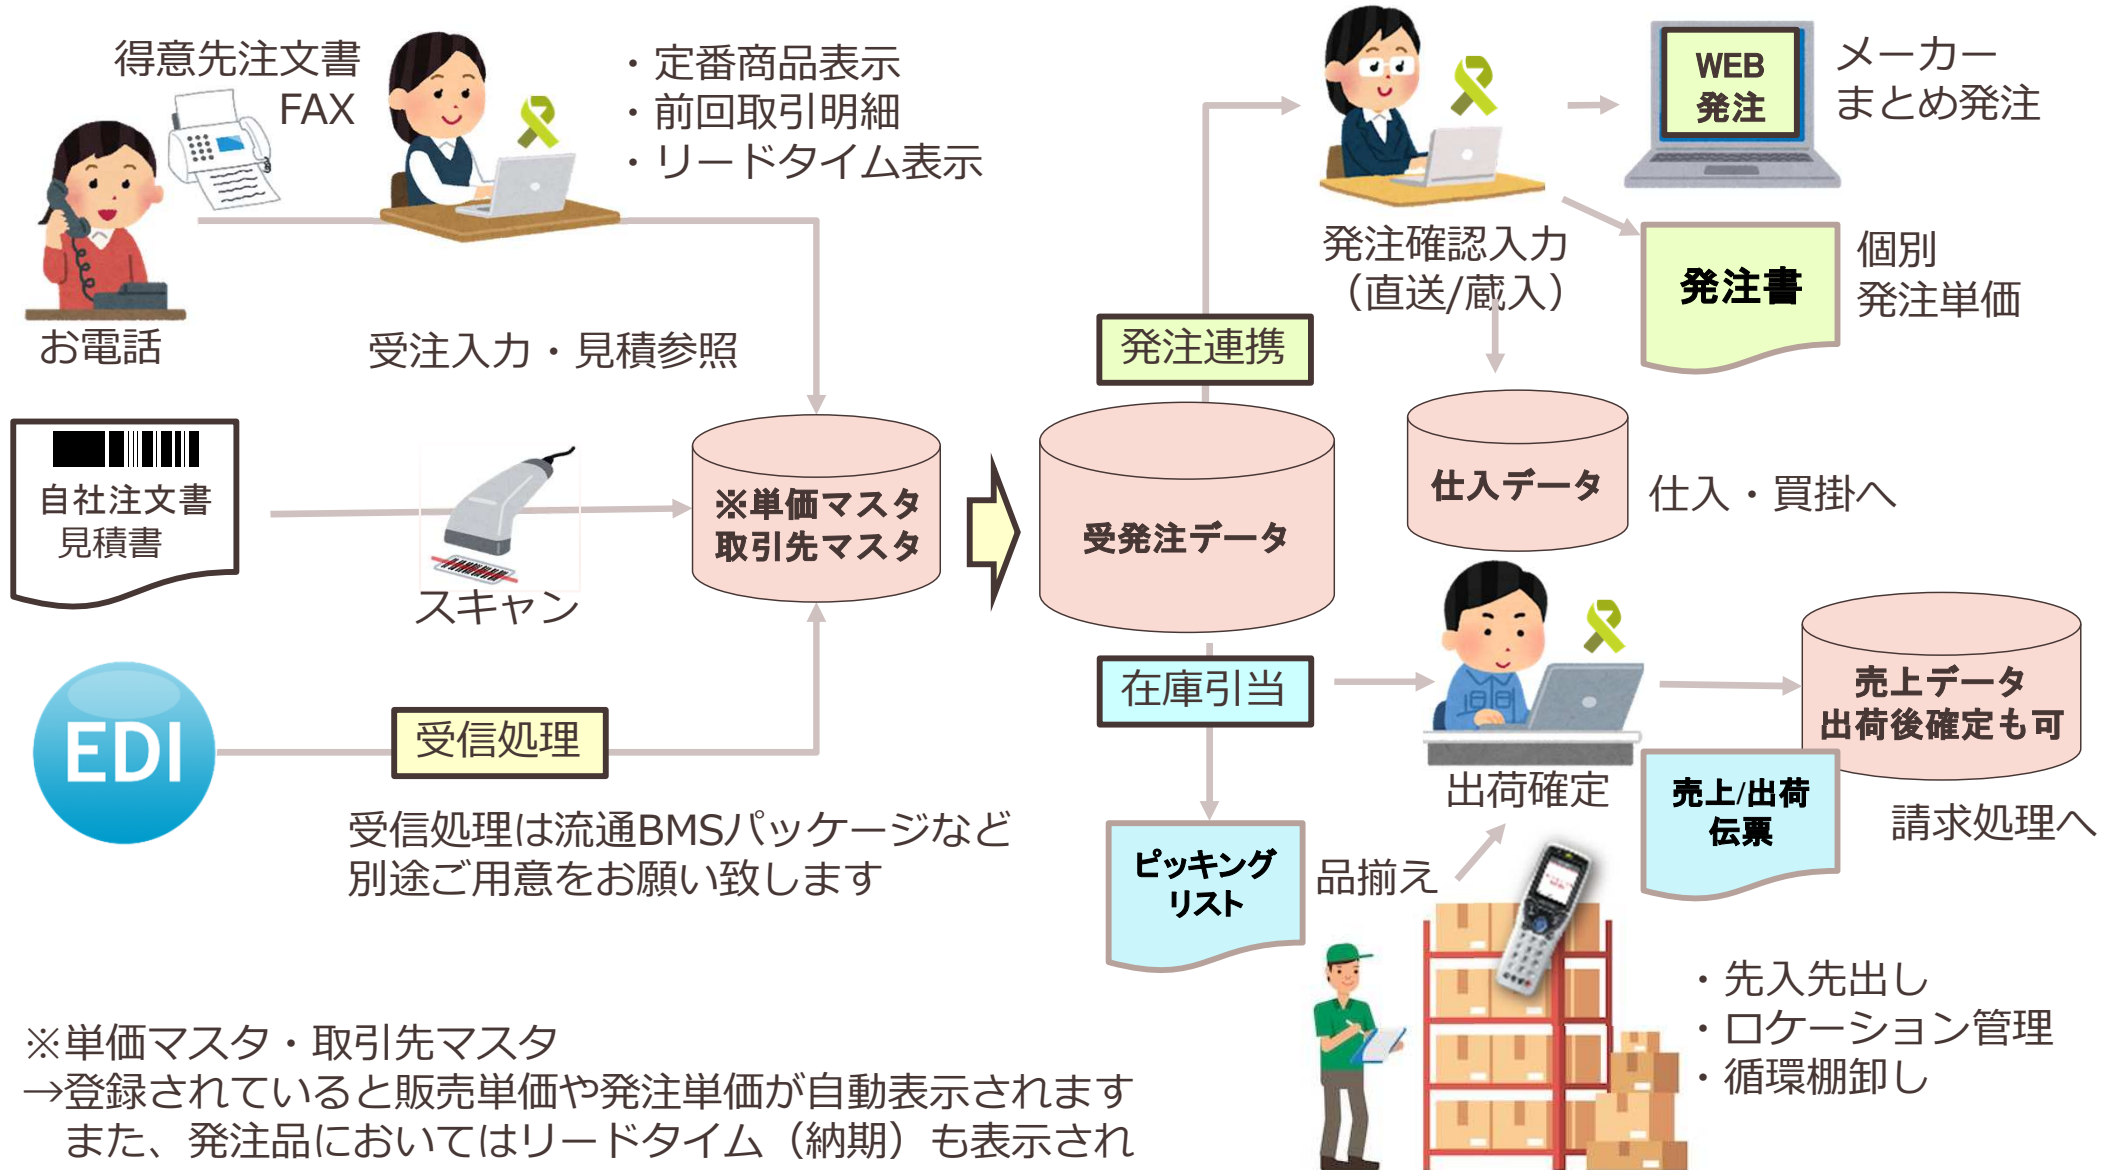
得意先注文書
FAX

・定番商品表示
・前回取引明細
・リードタイム表示

お電話

受注入力・見積参照

発注確認入力
（直送/蔵入）

WEB
発注

メーカー
まとめ発注

発注書

個別
発注単価

発注連携

自社注文書
見積書

スキャン

※単価マスタ
取引先マスタ

受発注データ

仕入データ

仕入・買掛へ

EDI

受信処理

在庫引当

出荷確定

売上データ
出荷後確定も可

売上/出荷
伝票

請求処理へ

受信処理は流通BMSパッケージなど
別途ご用意をお願い致します

ピッキング
リスト

品揃え

・先入先出し
・ロケーション管理
・循環棚卸し

※単価マスタ・取引先マスタ
→登録されていると販売単価や発注単価が自動表示されます
また、発注品においてはリードタイム（納期）も表示され